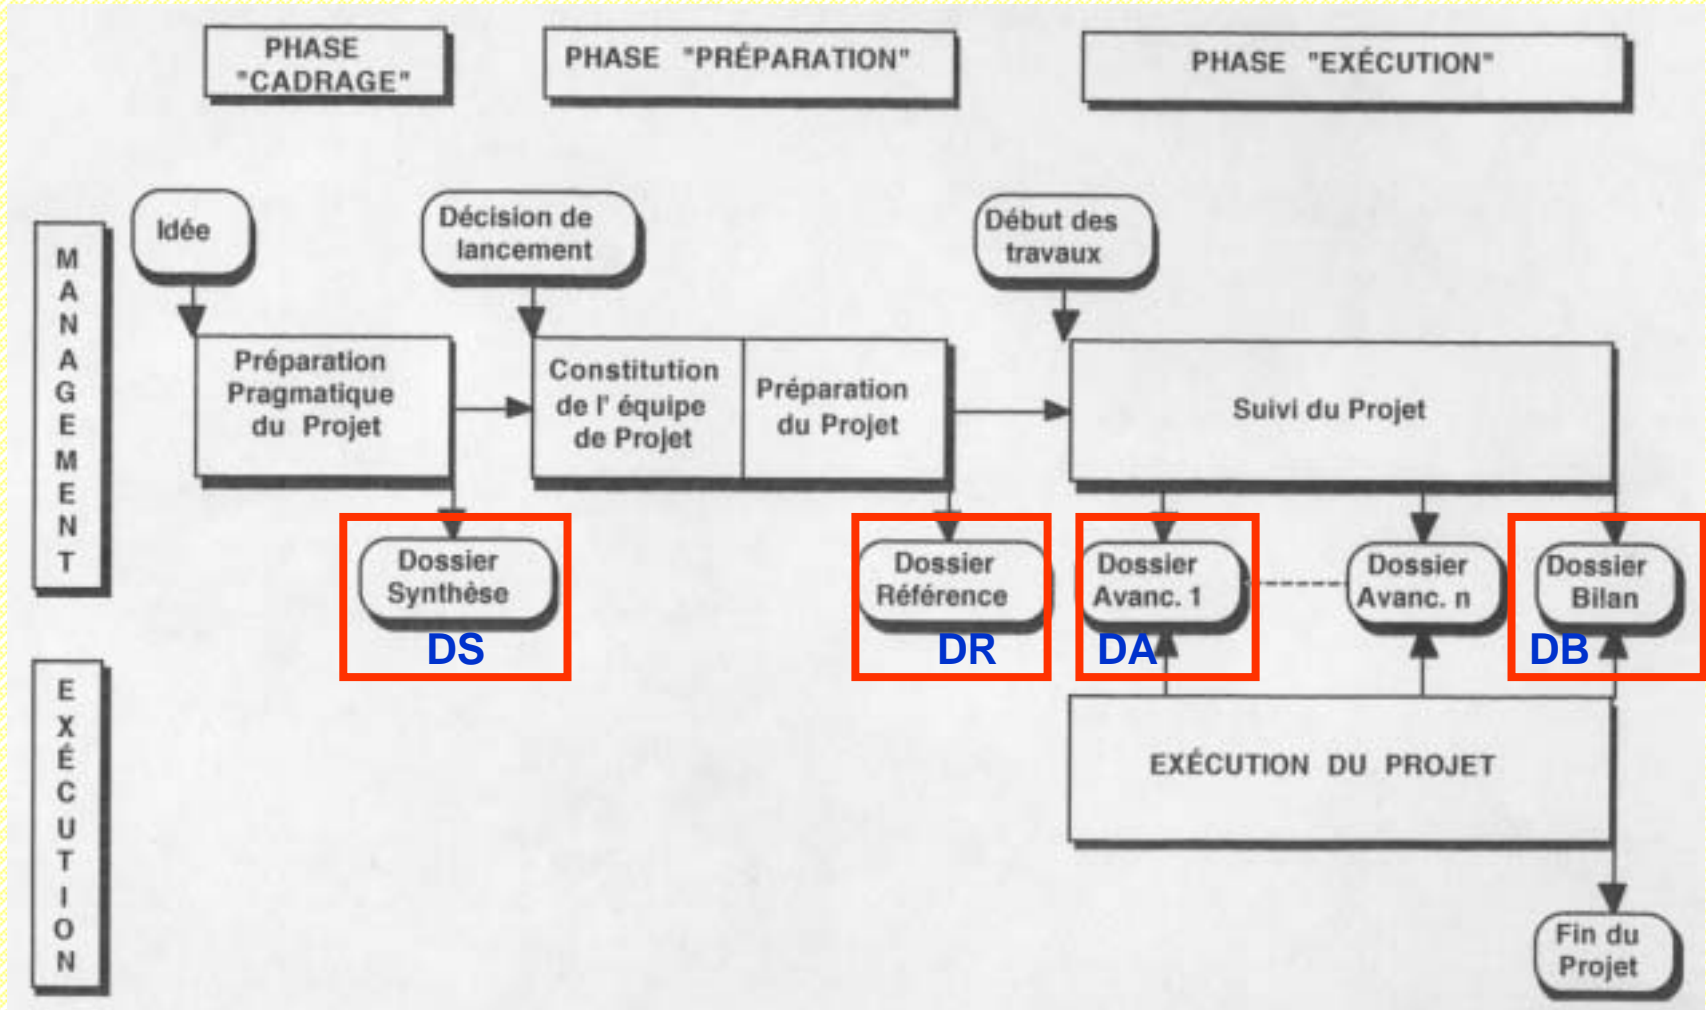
PHASE "CADRAGE"

PHASE "PRÉPARATION"

PHASE "EXÉCUTION"

MANAGEMENT

Idée

Décision de lancement

Début des travaux

Préparation Pragmatique du Projet

Constitution de l' équipe de Projet

Préparation du Projet

Suivi du Projet

Dossier Synthèse

DS

Dossier Référence

DR

Dossier Avanc. 1

DA

Dossier Avanc. n

Dossier Bilan

DB

EXÉCUTION

EXÉCUTION DU PROJET

Fin du Projet